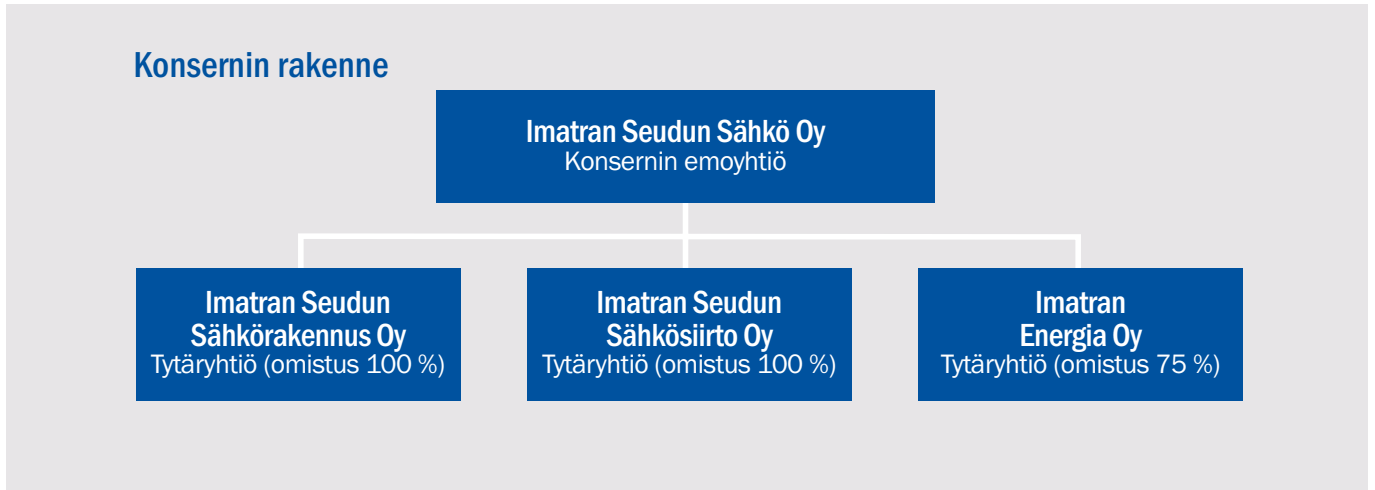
Konsernin rakenne

Imatran Seudun Sähkö Oy
Konsernin emoyhtiö

Imatran Seudun Sähkörakennus Oy
Tytäryhtiö (omistus 100 %)

Imatran Seudun Sähkösiirto Oy
Tytäryhtiö (omistus 100 %)

Imatran Energia Oy
Tytäryhtiö (omistus 75 %)